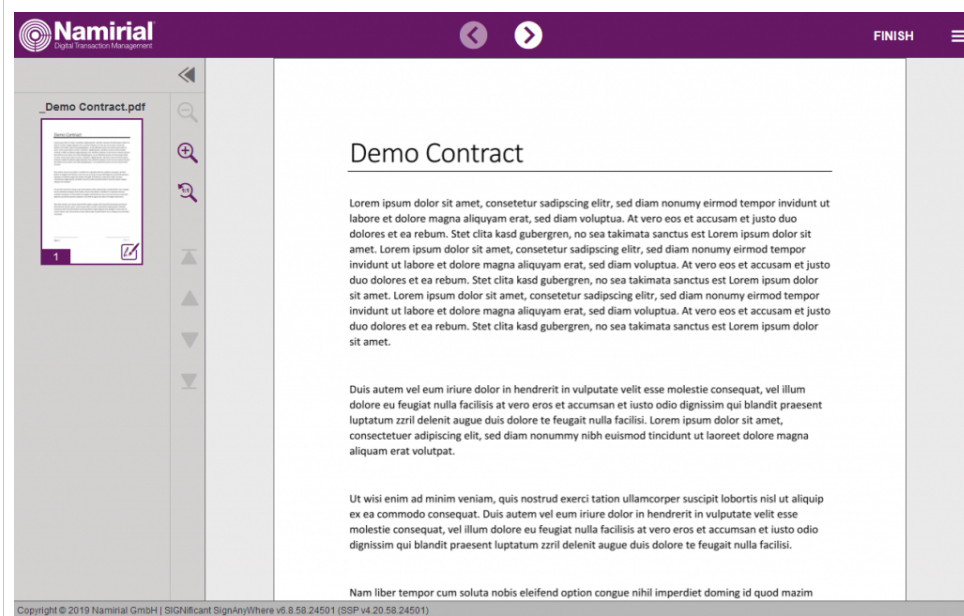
Namirial
Digital Transaction Management

FINISH

_Demo Contract.pdf

Demo Contract

1

1:1

Demo Contract

Lorem ipsum dolor sit amet, consetetur sadipscing elitr, sed diam nonumy eirmod tempor invidunt ut labore et dolore magna aliquyam erat, sed diam voluptua. At vero eos et accusam et justo duo dolores et ea rebum. Stet clita kasd gubergren, no sea takimata sanctus est Lorem ipsum dolor sit amet. Lorem ipsum dolor sit amet, consetetur sadipscing elitr, sed diam nonumy eirmod tempor invidunt ut labore et dolore magna aliquyam erat, sed diam voluptua. At vero eos et accusam et justo duo dolores et ea rebum. Stet clita kasd gubergren, no sea takimata sanctus est Lorem ipsum dolor sit amet. Lorem ipsum dolor sit amet, consetetur sadipscing elitr, sed diam nonumy eirmod tempor invidunt ut labore et dolore magna aliquyam erat, sed diam voluptua. At vero eos et accusam et justo duo dolores et ea rebum. Stet clita kasd gubergren, no sea takimata sanctus est Lorem ipsum dolor sit amet.

Duis autem vel eum iriure dolor in hendrerit in vulputate velit esse molestie consequat, vel illum dolore eu feugiat nulla facilisis at vero eros et accumsan et iusto odio dignissim qui blandit praesent luptatum zzril delenit augue duis dolore te feugait nulla facilisi. Lorem ipsum dolor sit amet, consectetuer adipiscing elit, sed diam nonummy nibh euismod tincidunt ut laoreet dolore magna aliquam erat volutpat.

Ut wisi enim ad minim veniam, quis nostrud exerci tation ullamcorper suscipit lobortis nisl ut aliquip ex ea commodo consequat. Duis autem vel eum iriure dolor in hendrerit in vulputate velit esse molestie consequat, vel illum dolore eu feugiat nulla facilisis at vero eros et accumsan et iusto odio dignissim qui blandit praesent luptatum zzril delenit augue duis dolore te feugait nulla facilisi.

Nam liber tempor cum soluta nobis eleifend option congue nihil imperdiet doming id quod mazim

Copyright © 2019 Namirial GmbH | SIGNificant SignAnyWhere v6.8.58.24501 (SSP v4.20.58.24501)